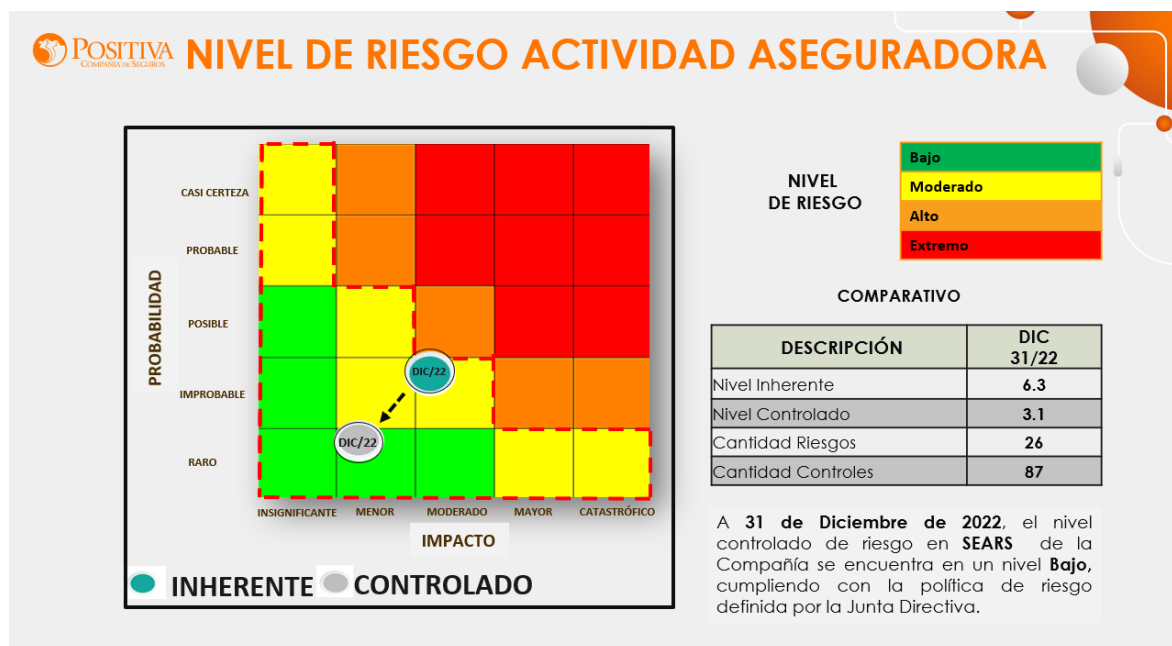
POSITIVA
COMPAÑÍA DE SEGUROS

NIVEL DE RIESGO ACTIVIDAD ASEGURADORA

PROBABILIDAD

CASI CERTEZA
PROBABLE
POSIBLE
IMPROBABLE
RARO

DIC/22
DIC/22

INSIGNIFICANTE
MENOR
MODERADO
MAYOR
CATASTRÓFICO

IMPACTO

INHERENTE
CONTROLADO

NIVEL DE RIESGO

Bajo
Moderado
Alto
Extremo

COMPARATIVO

| DESCRIPCIÓN | DIC 31/22 |
|---|---|
| Nivel Inherente | 6.3 |
| Nivel Controlado | 3.1 |
| Cantidad Riesgos | 26 |
| Cantidad Controles | 87 |

A **31 de Diciembre de 2022**, el nivel controlado de riesgo en **SEARS** de la Compañía se encuentra en un nivel **Bajo,** cumpliendo con la política de riesgo definida por la Junta Directiva.